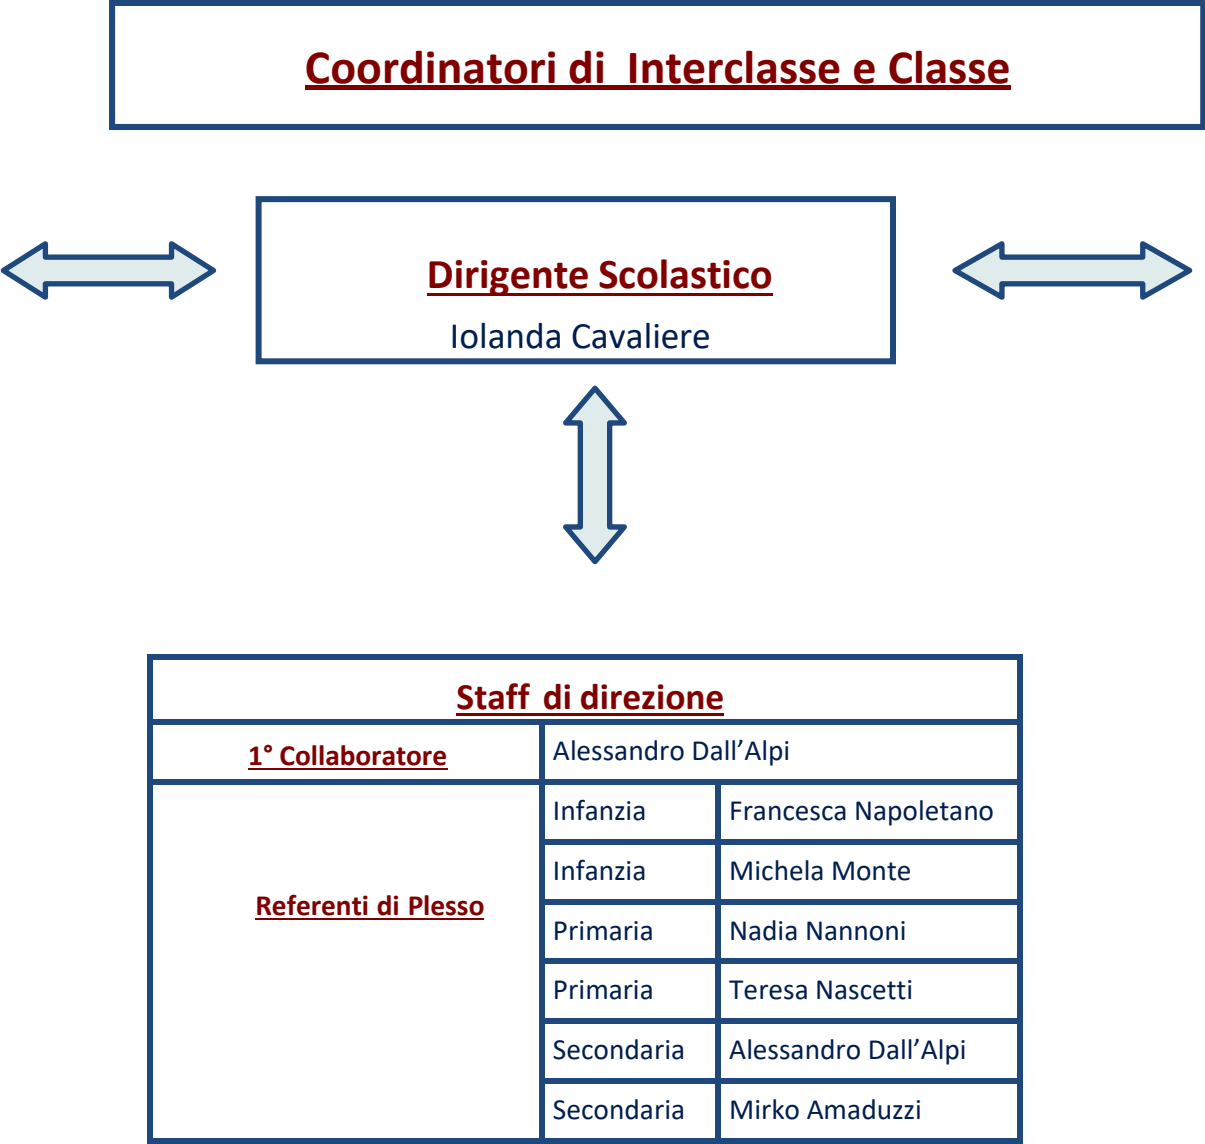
Coordinatori di Interclasse e Classe

Dirigente Scolastico

Iolanda Cavaliere

| Staff di direzione | | |
|---|---|---|
| 1° Collaboratore | Alessandro Dall’Alpi | |
| Referenti di Plesso | Infanzia | Francesca Napoletano |
| | Infanzia | Michela Monte |
| | Primaria | Nadia Nannoni |
| | Primaria | Teresa Nascetti |
| | Secondaria | Alessandro Dall’Alpi |
| | Secondaria | Mirko Amaduzzi |